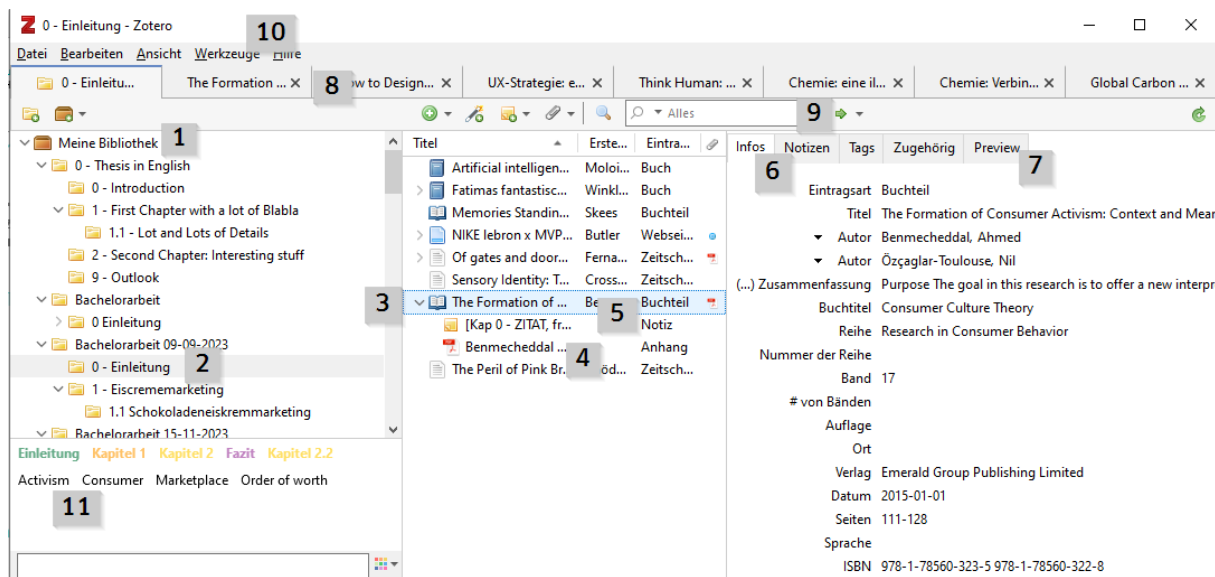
0 - Einleitung - Zotero

10

Datei Bearbeiten Ansicht Werkzeuge Hilfe

0 - Einleitu... The Formation ... × 8 w to Design... × UX-Strategie: e... × Think Human: ... × Chemie: eine il... × Chemie: Verbin... × Global Carbon ... ×

Alles 9

Meine Bibliothek 1
0 - Thesis in English
0 - Introduction
1 - First Chapter with a lot of Blabla
1.1 - Lot and Lots of Details
2 - Second Chapter: Interesting stuff
9 - Outlook
Bachelorarbeit
0 Einleitung
Bachelorarbeit 09-09-2023
0 - Einleitung 2
1 - Eiscremem arketing
1.1 Schokoladeneiskremmarketing
Bachelorarbeit 15-11-2023

Einleitung Kapitel 1 Kapitel 2 Fazit Kapitel 2.2
Activism Consumer Marketplace Order of worth
11

| Titel | Erste... | Eintra... |
|---|---|---|
| Artificial intelligen... | Moloi... | Buch |
| Fatimas fantastisc... | Winkl... | Buch |
| Memories Standin... | Skees | Buchteil |
| NIKE lebron x MVP... | Butler | Websei... |
| Of gates and door... | Ferna... | Zeitsch... |
| Sensory Identity: T... | Cross... | Zeitsch... |
| The Formation of ... | Be | Buchteil |
| [Kap 0 - ZITAT, fr... | | Notiz |
| Benmecheddal ... | | Anhang |
| The Peril of Pink Br... | ...öd... | Zeitsch... |

3 5 4

Infos Notizen Tags Zugehörig Preview
6 7

Eintragsart Buchteil
Titel The Formation of Consumer Activism: Context and Mear
Autor Benmecheddal, Ahmed
Autor Özçaglar-Toulouse, Nil
(...) Zusammenfassung Purpose The goal in this research is to offer a new interpr
Buchtitel Consumer Culture Theory
Reihe Research in Consumer Behavior
Nummer der Reihe
Band 17
# von Bänden
Auflage
Ort
Verlag Emerald Group Publishing Limited
Datum 2015-01-01
Seiten 111-128
Sprache
ISBN 978-1-78560-323-5 978-1-78560-322-8